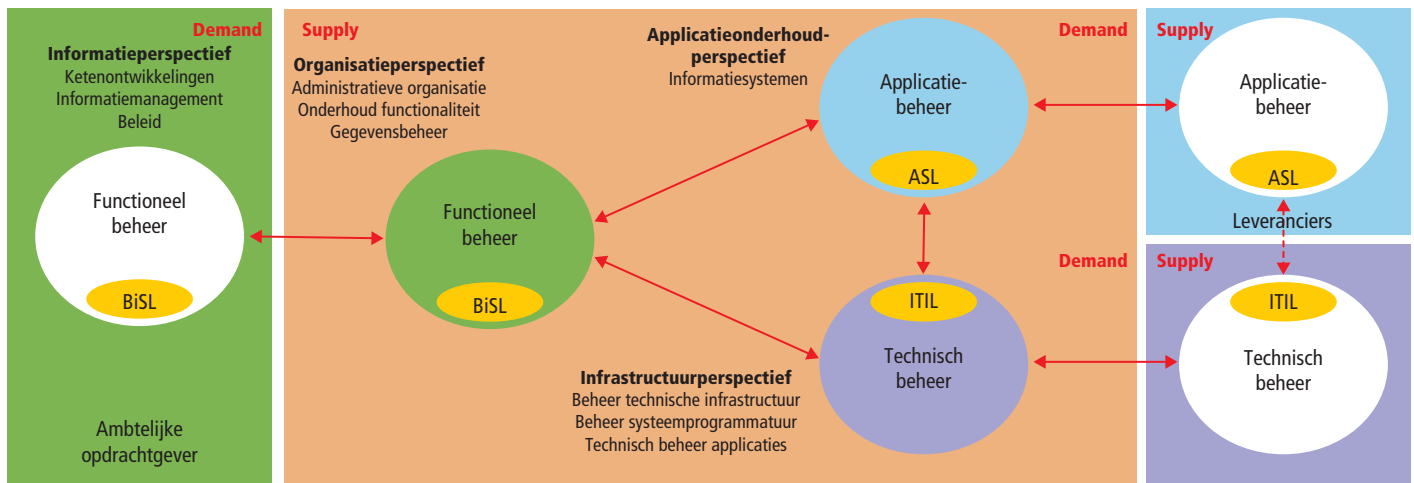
Demand

Informatieperspectief
Ketenontwikkelingen
Informatiemanagement
Beleid

Functioneel beheer

BiSL

Ambtelijke opdrachtgever

Supply

Organisatieperspectief
Administratieve organisatie
Onderhoud functionaliteit
Gegevensbeheer

Functioneel beheer

BiSL

Applicatieonderhoud-perspectief
Informatiesystemen

Demand

Applicatie-beheer

ASL

Demand

ITIL

Technisch beheer

Infrastructuurperspectief
Beheer technische infrastructuur
Beheer systeemprogrammatuur
Technisch beheer applicaties

Supply

Applicatie-beheer

ASL

Leveranciers

Supply

ITIL

Technisch beheer